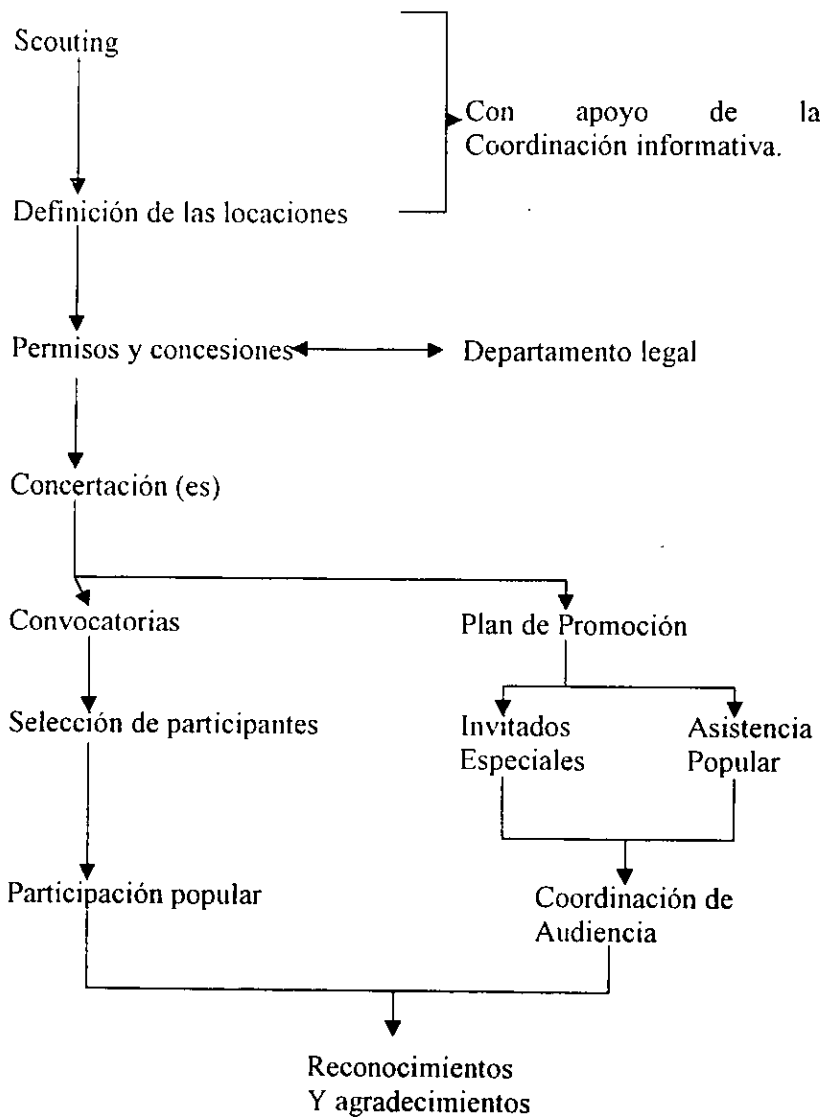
Scouting

Con apoyo de la Coordinación informativa.

Definición de las locaciones

Permisos y concesiones

Departamento legal

Concertación (es)

Convocatorias

Plan de Promoción

Selección de participantes

Invitados Especiales

Asistencia Popular

Participación popular

Coordinación de Audiencia

Reconocimientos Y agradecimientos